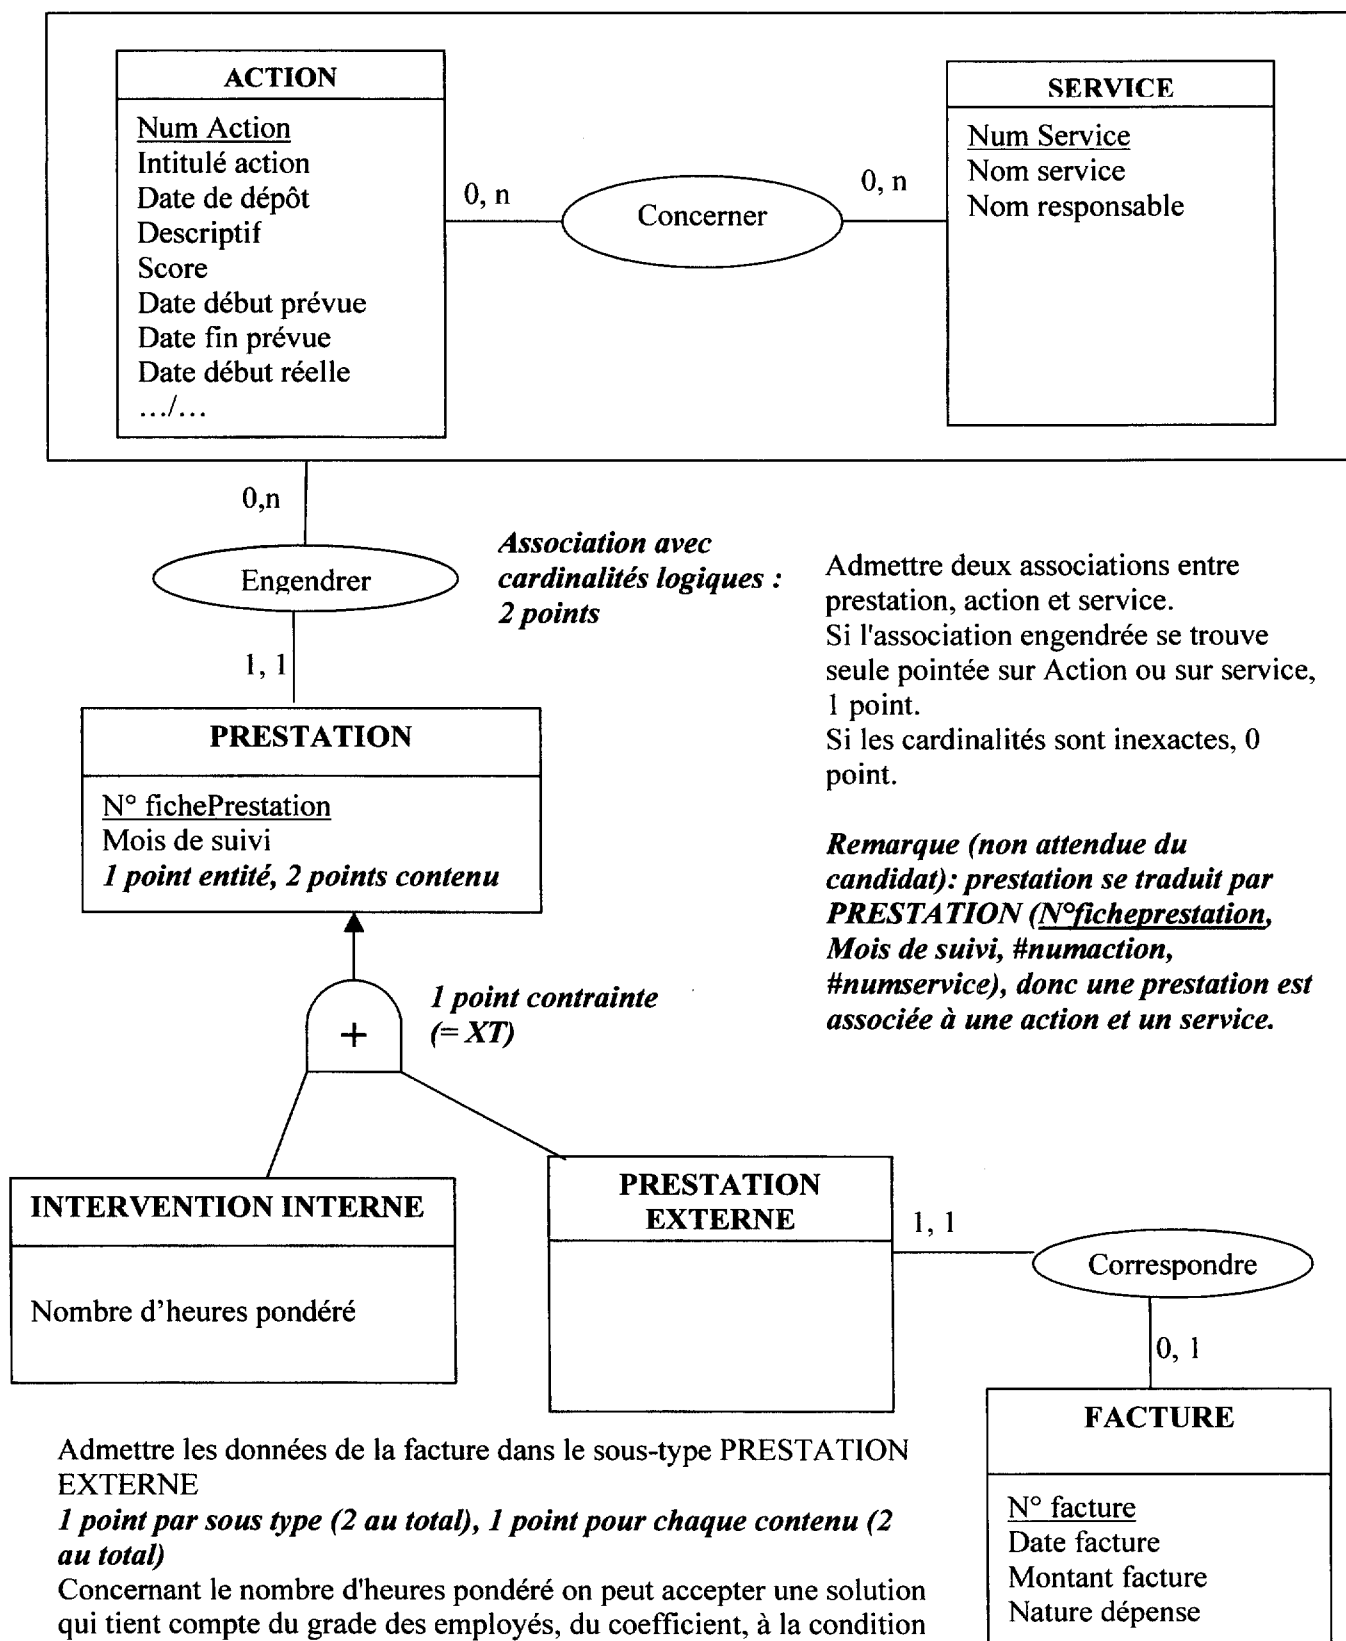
ACTION

Num Action
Intitulé action
Date de dépôt
Descriptif
Score
Date début prévue
Date fin prévue
Date début réelle
.../...

0, n

Concerner

0, n

SERVICE

Num Service
Nom service
Nom responsable

0,n

Engendrer

1, 1

***Association avec cardinalités logiques : 2 points***

Admettre deux associations entre prestation, action et service.
Si l'association engendrée se trouve seule pointée sur Action ou sur service, 1 point.
Si les cardinalités sont inexactes, 0 point.

PRESTATION

N° fichePrestation
Mois de suivi
***1 point entité, 2 points contenu***

***Remarque (non attendue du candidat): prestation se traduit par PRESTATION (N°ficheprestation, Mois de suivi, #numaction, #numservice), donc une prestation est associée à une action et un service.***

+

***1 point contrainte (= XT)***

INTERVENTION INTERNE

Nombre d'heures pondéré

PRESTATION EXTERNE

1, 1

Correspondre

0, 1

FACTURE

N° facture
Date facture
Montant facture
Nature dépense

Admettre les données de la facture dans le sous-type PRESTATION EXTERNE
***1 point par sous type (2 au total), 1 point pour chaque contenu (2 au total)***
Concernant le nombre d'heures pondéré on peut accepter une solution qui tient compte du grade des employés, du coefficient, à la condition